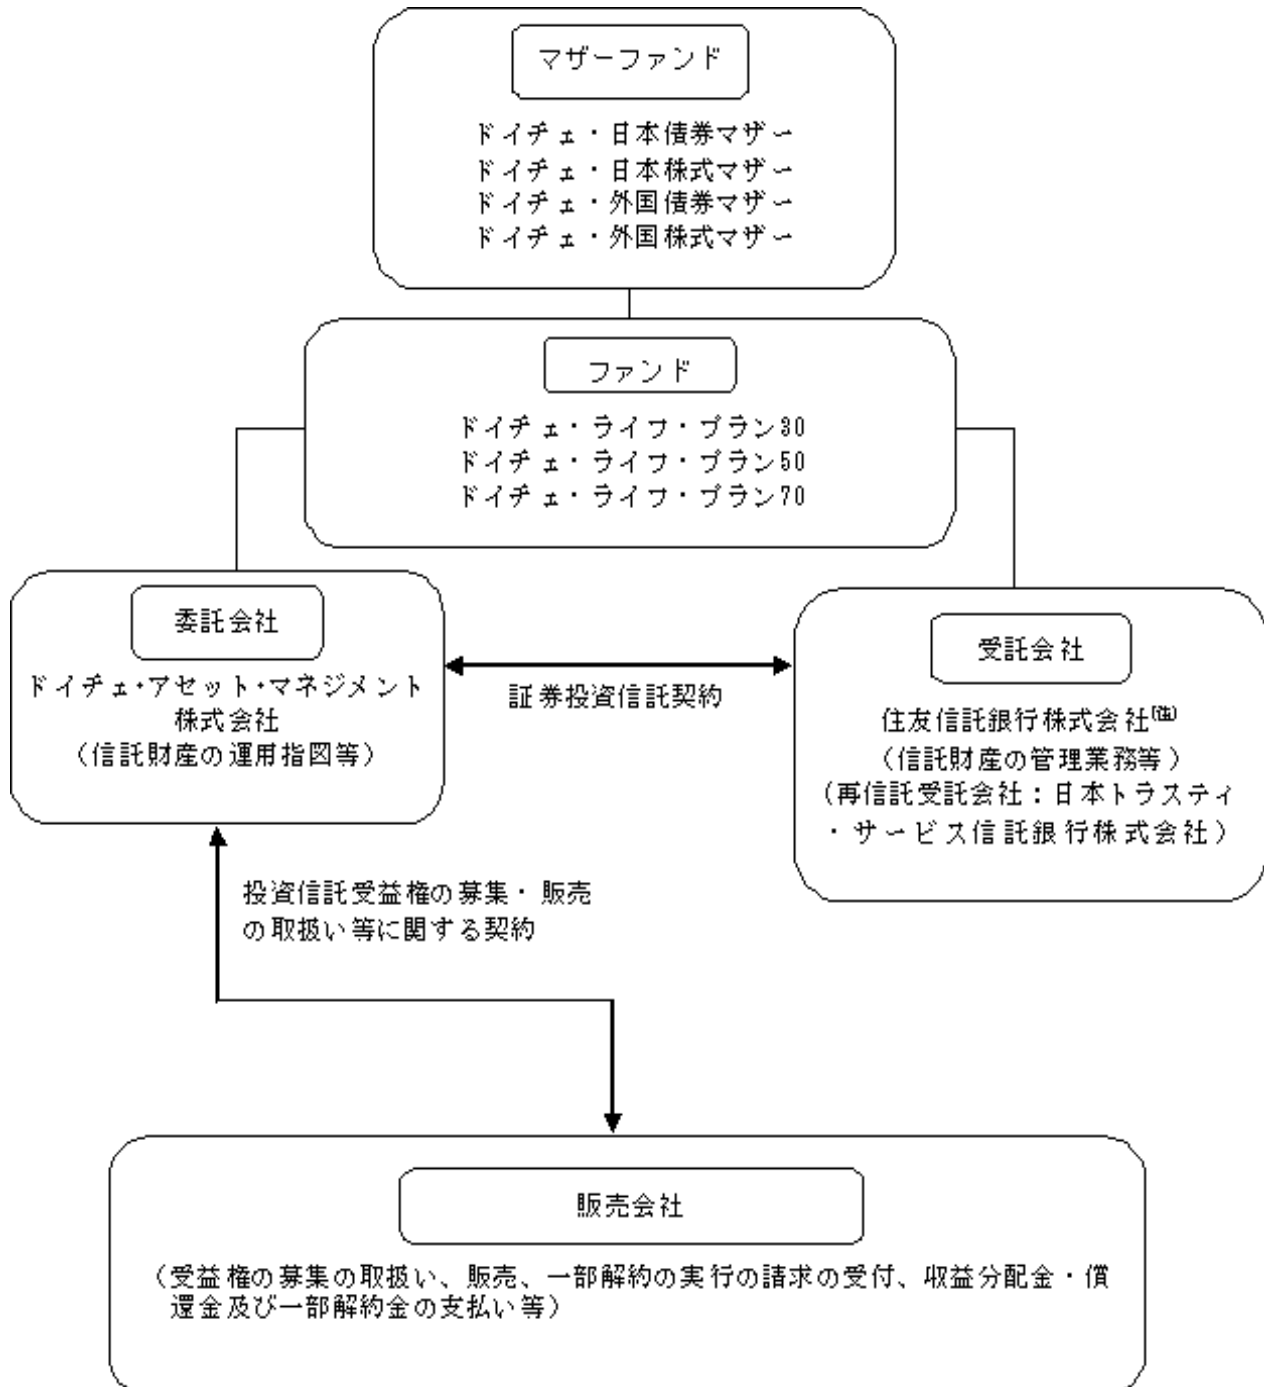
マザーファンド

ドイチェ・日本債券マザー
ドイチェ・日本株式マザー
ドイチェ・外国債券マザー
ドイチェ・外国株式マザー

ファンド

ドイチェ・ライフ・プラン30
ドイチェ・ライフ・プラン50
ドイチェ・ライフ・プラン70

委託会社

ドイチェ･アセット･マネジメント株式会社
（信託財産の運用指図等）

証券投資信託契約

受託会社

住友信託銀行株式会社(注)
（信託財産の管理業務等）
（再信託受託会社：日本トラスティ・サービス信託銀行株式会社）

投資信託受益権の募集・販売の取扱い等に関する契約

販売会社

（受益権の募集の取扱い、販売、一部解約の実行の請求の受付、収益分配金・償還金及び一部解約金の支払い等）